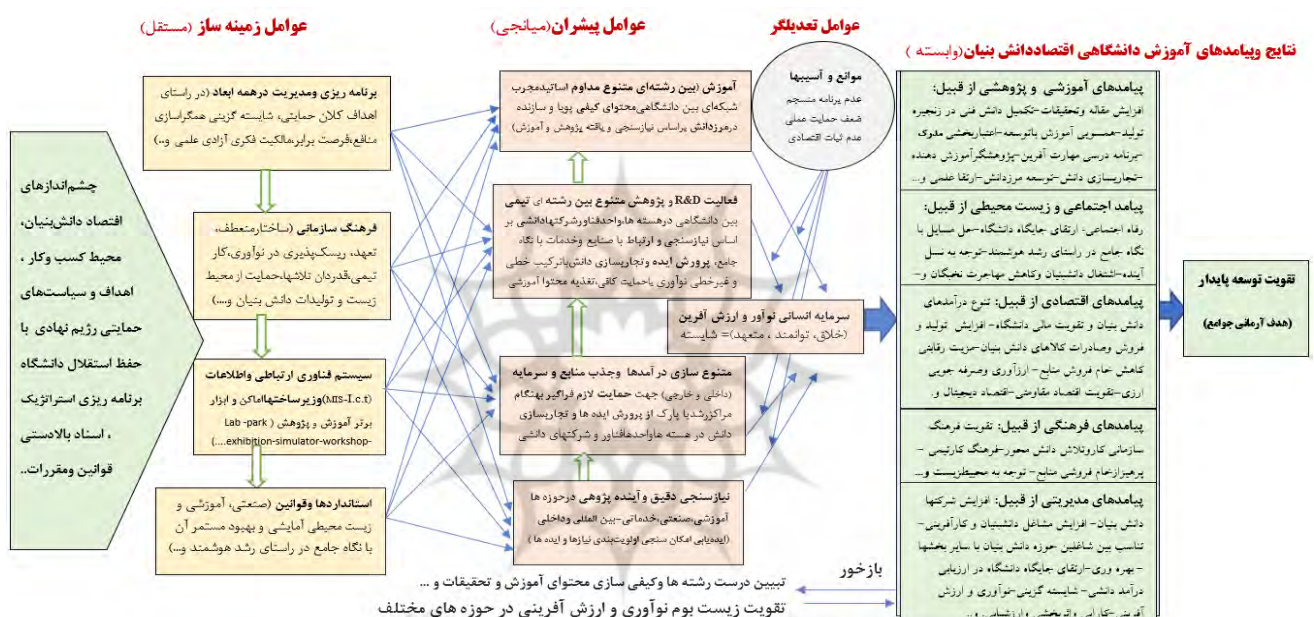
نتایج وپیامدهای آموزش دانشگاهی اقتصاددانش بنیان(وابسته )

عوامل تعدیلگر

عوامل پیشران(میانجی)

عوامل زمینه ساز (مستقل)

چشم‌اندازهای اقتصاد دانش‌بنیان، محیط کسب وکار ، اهداف و سیاست‌های حمایتی رژیم نهادی با حفظ استقلال دانشگاه برنامه ریزی استراتژیک ، اسناد بالادستی قوانین ومقررات..

برنامه ریزی ومدیریت درهمه ابعاد (در راستای اهداف کلان حمایتی، شایسته گزینی همگراسازی منافع،فرصت برابر،مالکیت فکری آزادی علمی و..)

فرهنگ سازمانی (ساختارمنعطف، تعهد، ریسک‌پذیری در نوآوری،کار تیمی،قدردان تلاشها،حمایت از محیط زیست و تولیدات دانش بنیان و...)

سیستم فناوری ارتباطی واطلاعات (MIS-I.c.t)وزیرساختهاماکن و ابزار برتر آموزش و پژوهش ( Lab -park exhibition-simulator-workshop-...)

استانداردها وقوانین (صنعتی، آموزشی و زیست محیطی آمایشی و بهبود مستمر آن با نگاه جامع در راستای رشد هوشمند و...)

آموزش (بین رشته‌ای متنوع مداوم اساتیدمجرب شبکه‌ای بین دانشگاهی،محتوای کیفی پویا و سازنده درمرزدانش براساس نیازسنجی و یافته پژوهش و آموزش)

فعالیت R&D و پژوهش متنوع بین رشته ای تیمی بین دانشگاهی درهسته هاواحدهافناور وشرکتهادانشی بر اساس نیازسنجی و ارتباط با صنایع و خدمات با نگاه جامع، پرورش ایده وتجاری‌سازی دانش،باترکیب خطی و غیرخطی نوآوری باحمایت کافی،تغذیه محتوا آموزشی

متنوع سازی درآمدها وجذب منابع و سرمایه (داخلی و خارجی) جهت حمایت لازم فراگیر بهنگام مراکزرشدیا پارک از پرورش ایده ها و تجاری‌سازی دانش در هسته هاواحدهافناور و شرکتهای دانشی

نیازسنجی دقیق وآینده پژوهی درحوزه ها آموزشی،صنعتی،خدماتی-بین المللی وداخلی (ایده‌یابی امکان سنجی اولویت‌بندی نیازها و ایده ها )

موانع و آسیبها
عدم برنامه منسجم
ضعف حمایت عملی
عدم ثبات اقتصادی

سرمایه انسانی نوآور و ارزش آفرین (خلاق، توانمند ، متعهد)= شایسته

پیامدهای آموزشی و پژوهشی از قبیل: افزایش مقاله وتحقیقات-تکمیل دانش فنی در زنجیره تولید-ممیزی آموزش باتوسعه-اعتباربخشی مدرک-برنامه درسی مهارت آفرین-پژوهشگرآموزش دهنده-تجاری‌سازی دانش-توسعه مرزدانش-ارتقا علمی و...

پیامد اجتماعی و زیست محیطی از قبیل: رفاه اجتماعی- ارتقای جایگاه دانشگاه-حل مسایل با نگاه جامع در راستای رشد هوشمند-توجه به نسل آینده-اشتغال دانشبنیان وکاهش مهاجرت نخبگان و...

پیامدهای اقتصادی از قبیل: تنوع درآمدهای دانش بنیان و تقویت مالی دانشگاه- افزایش تولید و فروش وصادرات کالاهای دانش بنیان-مزیت رقابتی کاهش خام فروشی منابع- ارزآوری وصرفه جویی ارزی-تقویت اقتصاد مقاومتی-اقتصاد دیجیتال و...

پیامدهای فرهنگی از قبیل: تقویت فرهنگ سازمانی کارونلاش دانش محور-فرهنگ کارتیمی- پرهیزازخام فروشی منابع- توجه به محیط‌زیست و...

پیامدهای مدیریتی از قبیل: افزایش شرکتها دانش بنیان- افزایش مشاغل دانشبنیان و کارآفرینی- تناسب بین شاغلین حوزه دانش بنیان با سایر بخشها -بهره وری-ارتقای جایگاه دانشگاه در ارزیابی درآمد دانشی- شایسته گزینی-نوآوری و ارزش آفرینی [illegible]

تقویت توسعه پایدار
(هدف آرمانی جامع)

بازخور

تبیین درست رشته ها وکیفی سازی محتوای آموزش و تحقیقات و ...

تقویت زیست بوم نوآوری و ارزش آفرینی در حوزه های مختلف